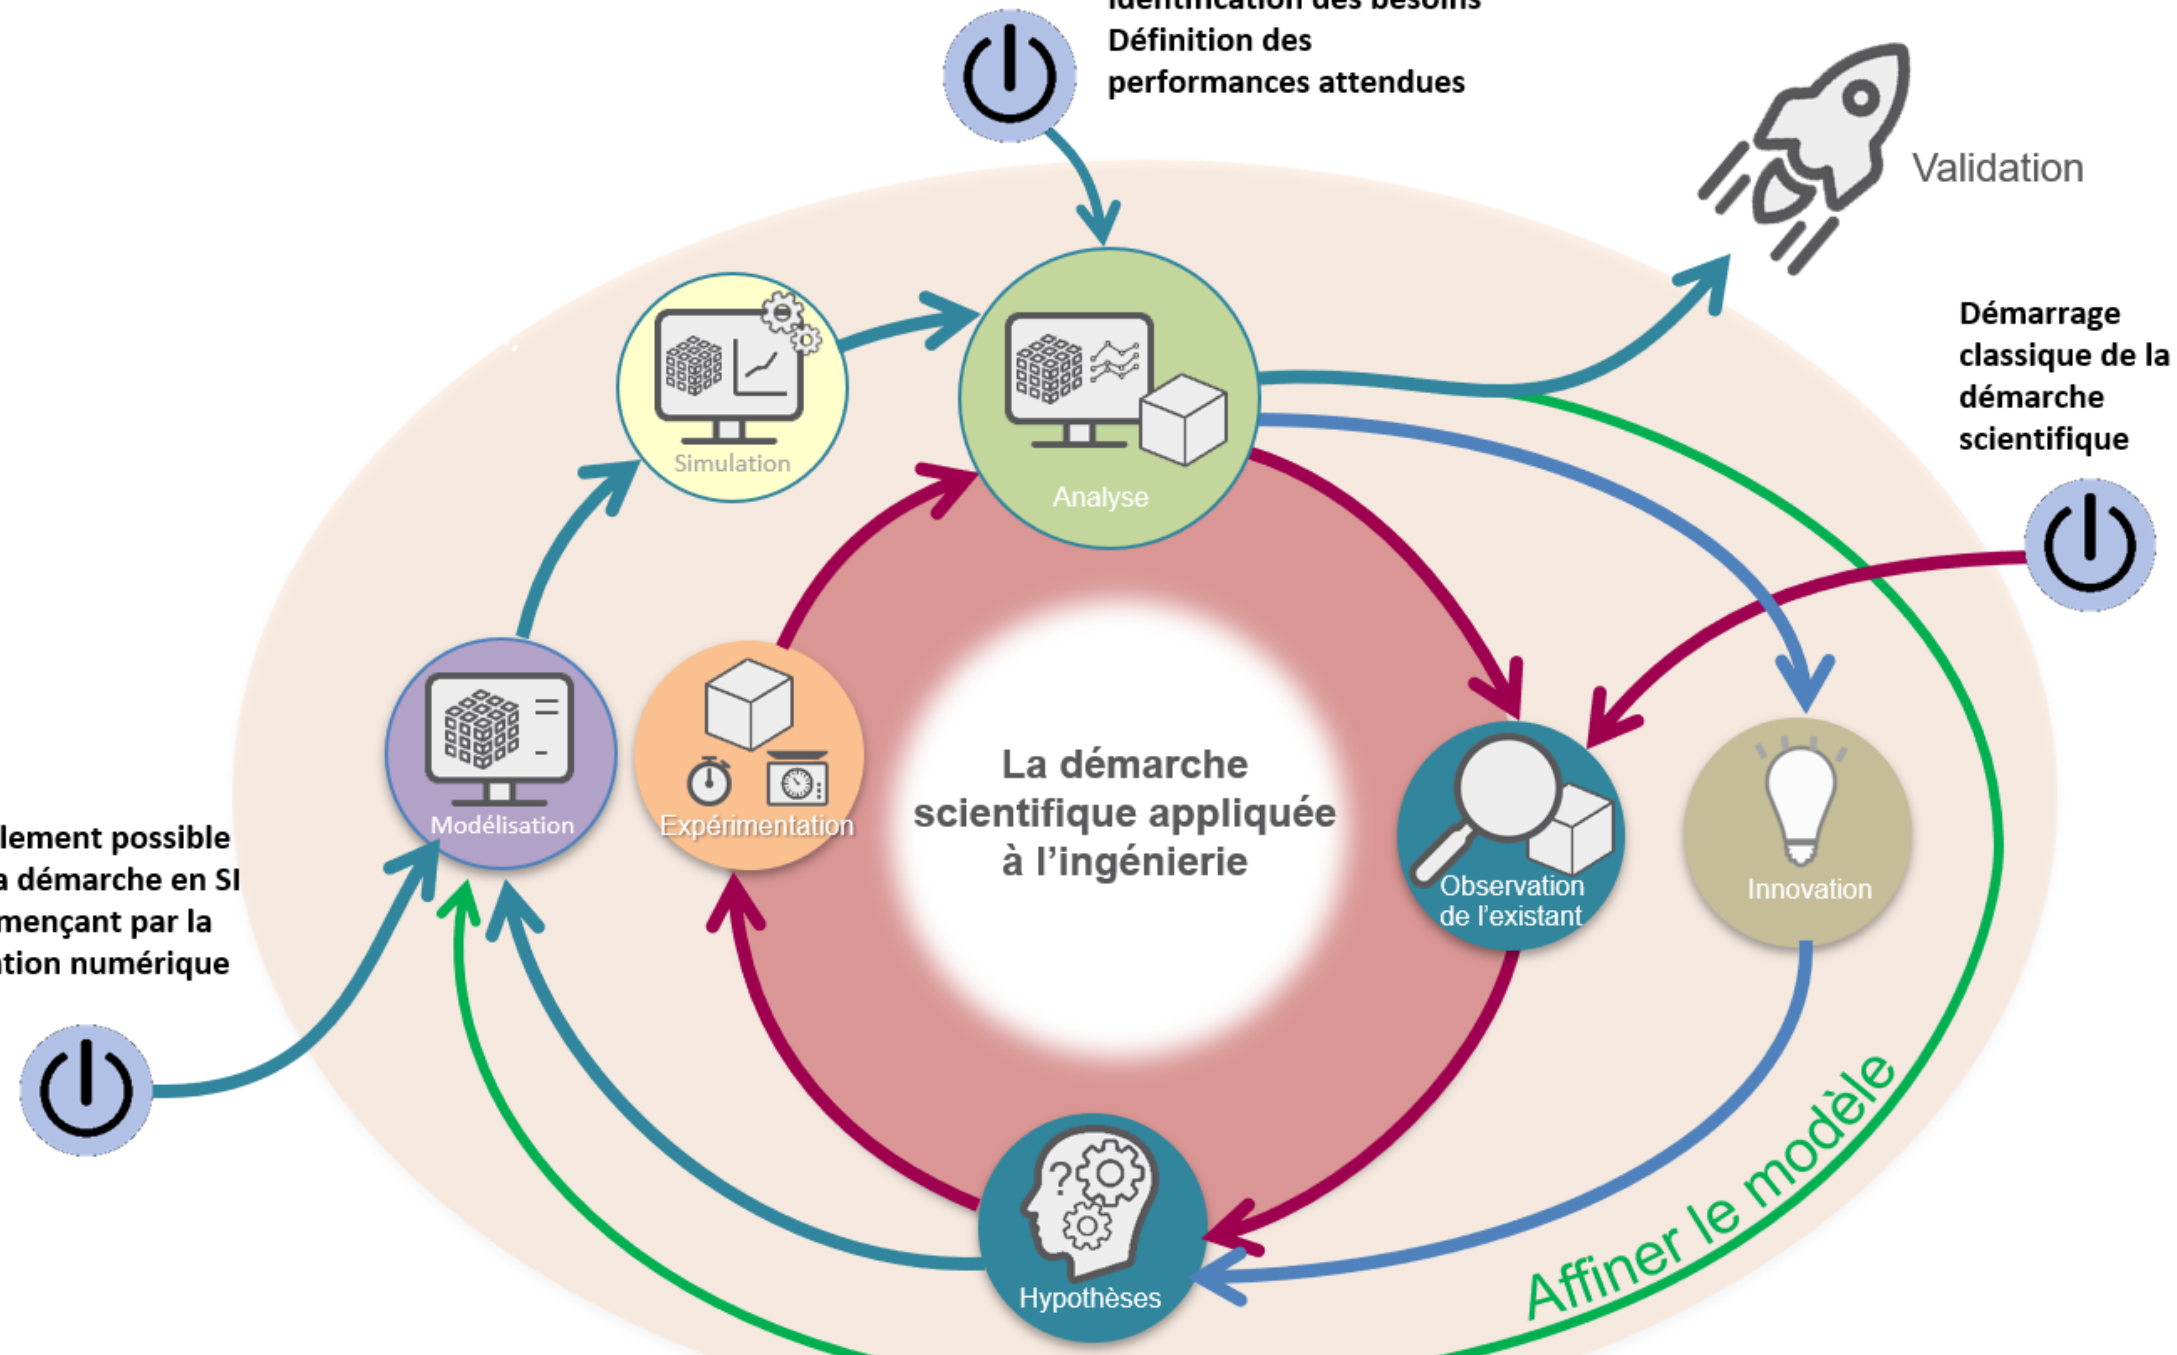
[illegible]
Définition des performances attendues

Validation

Démarrage classique de la démarche scientifique

Simulation

Analyse

Modélisation

Expérimentation

La démarche scientifique appliquée à l'ingénierie

Observation de l'existant

Innovation

Hypothèses

Affiner le modèle

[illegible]lement possible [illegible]a démarche en SI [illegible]mençant par la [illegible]tion numérique